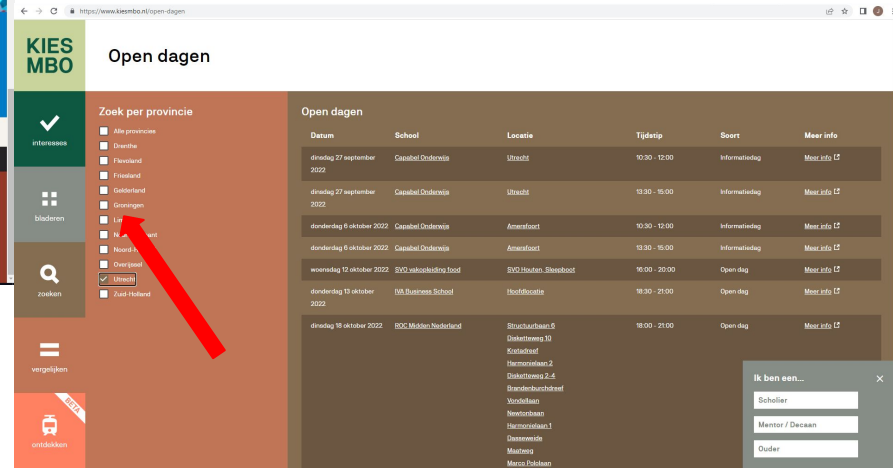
https://www.kiesmbo.nl/open-dagen

KIES MBO

Open dagen

interesses

bladeren

zoeken

vergelijken

BETA

ontdekken

Zoek per provincie

Alle provincies
Drenthe
Flevoland
Friesland
Gelderland
Groningen
Lim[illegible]
N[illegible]ant
Noord-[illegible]
Overijssel
Utrecht
Zuid-Holland

Open dagen

| Datum | School | Locatie | Tijdstip | Soort | Meer info |
|---|---|---|---|---|---|
| dinsdag 27 september 2022 | Capabel Onderwijs | Utrecht | 10:30 - 12:00 | Informatiedag | Meer info |
| dinsdag 27 september 2022 | Capabel Onderwijs | Utrecht | 13:30 - 15:00 | Informatiedag | Meer info |
| donderdag 6 oktober 2022 | Capabel Onderwijs | Amersfoort | 10:30 - 12:00 | Informatiedag | Meer info |
| donderdag 6 oktober 2022 | Capabel Onderwijs | Amersfoort | 13:30 - 15:00 | Informatiedag | Meer info |
| woensdag 12 oktober 2022 | SVO vakopleiding food | SVO Houten, Sleepboot | 16:00 - 20:00 | Open dag | Meer info |
| donderdag 13 oktober 2022 | IVA Business School | Hoofdlocatie | 18:30 - 21:00 | Open dag | Meer info |
| dinsdag 18 oktober 2022 | ROC Midden Nederland | Structuurbaan 6, Disketteweg 10, Kretadreef, Harmonielaan 2, Disketteweg 2-4, Brandenburchdreef, Vondellaan, Newtonbaan, Harmonielaan 1, Dasseweide, Maatweg, Marco Pololaan | 18:00 - 21:00 | Open dag | Meer info |

Ik ben een...
Scholier
Mentor / Decaan
Ouder